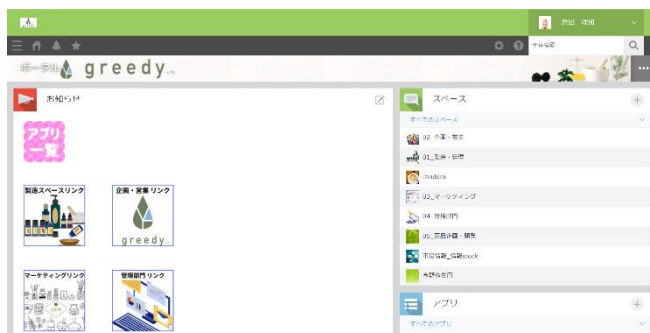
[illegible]

ポータル greedy

お知らせ

アプリ一覧

製造スペースリンク

企画・営業リンク

greedy

マーケティングリンク

管理部門リンク

スペース

すべてのスペース

02_企画・販売

01_製造・管理

readers

03_マーケティング

04_管理部門

05_商品企画・開発

不定期配信_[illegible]stock

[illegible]

アプリ

すべてのアプリ